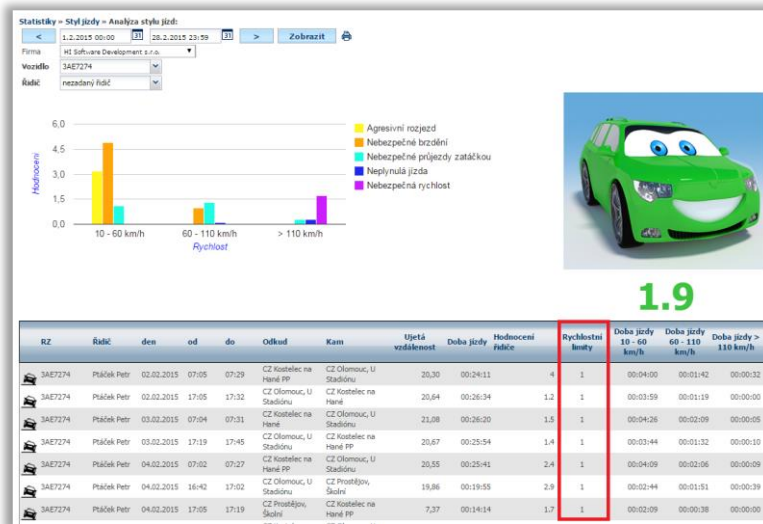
Statistiky » Styl jízdy » Analýza stylu jízd:

< 1.2.2015 00:00 31 28.2.2015 23:59 31 > Zobrazit

Firma HI Software Development s.r.o.

Vozidlo 3AE7274

Řidič nezadaný řidič

Hodnocení

6.0

4.5

3.0

1.5

0.0

10 - 60 km/h

60 - 110 km/h

> 110 km/h

Rychlost

Agresivní rozjezd

Nebezpečné brzdění

Nebezpečné průjezdy zatáčkou

Neplynulá jízda

Nebezpečná rychlost

1.9

| | RZ | Řidič | den | od | do | Odkud | Kam | Ujetá vzdálenost | Doba jízdy | Hodnocení řidiče | Rychlostní limity | Doba jízdy 10 - 60 km/h | Doba jízdy 60 - 110 km/h | Doba jízdy > 110 km/h |
|---|---|---|---|---|---|---|---|---|---|---|---|---|---|---|
| | 3AE7274 | Ptáček Petr | 02.02.2015 | 07:05 | 07:29 | CZ Kostelec na Hané PP | CZ Olomouc, U Stadiónu | 20,30 | 00:24:11 | 4 | 1 | 00:04:00 | 00:01:42 | 00:00:32 |
| | 3AE7274 | Ptáček Petr | 02.02.2015 | 17:05 | 17:32 | CZ Olomouc, U Stadiónu | CZ Kostelec na Hané | 20,64 | 00:26:34 | 1.2 | 1 | 00:03:59 | 00:01:19 | 00:00:00 |
| | 3AE7274 | Ptáček Petr | 03.02.2015 | 07:04 | 07:31 | CZ Kostelec na Hané | CZ Olomouc, U Stadiónu | 21,08 | 00:26:20 | 1.5 | 1 | 00:04:26 | 00:02:09 | 00:00:05 |
| | 3AE7274 | Ptáček Petr | 03.02.2015 | 17:19 | 17:45 | CZ Olomouc, U Stadiónu | CZ Kostelec na Hané PP | 20,67 | 00:25:54 | 1.4 | 1 | 00:03:44 | 00:01:32 | 00:00:10 |
| | 3AE7274 | Ptáček Petr | 04.02.2015 | 07:02 | 07:27 | CZ Kostelec na Hané PP | CZ Olomouc, U Stadiónu | 20,55 | 00:25:41 | 2.4 | 1 | 00:04:09 | 00:02:06 | 00:00:09 |
| | 3AE7274 | Ptáček Petr | 04.02.2015 | 16:42 | 17:02 | CZ Olomouc, U Stadiónu | CZ Prostějov, Školní | 19,86 | 00:19:55 | 2.9 | 1 | 00:02:44 | 00:01:51 | 00:00:39 |
| | 3AE7274 | Ptáček Petr | 04.02.2015 | 17:05 | 17:19 | CZ Prostějov, Školní | CZ Kostelec na Hané PP | 7,37 | 00:14:14 | 1.7 | 1 | 00:02:09 | 00:00:38 | 00:00:00 |